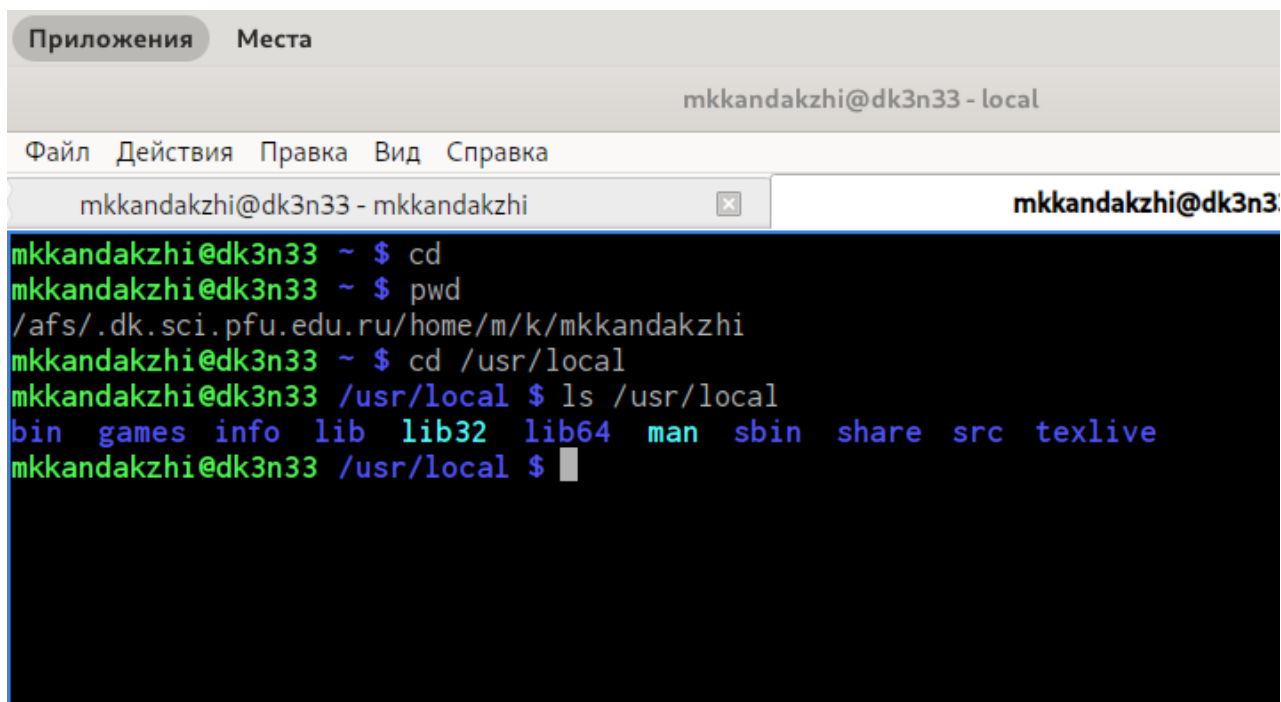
Приложения Места

mkkandakzhi@dk3n33 - local

Файл Действия Правка Вид Справка

mkkandakzhi@dk3n33 - mkkandakzhi

mkkandakzhi@dk3n3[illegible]

mkkandakzhi@dk3n33 ~ $ cd
mkkandakzhi@dk3n33 ~ $ pwd
/afs/.dk.sci.pfu.edu.ru/home/m/k/mkkandakzhi
mkkandakzhi@dk3n33 ~ $ cd /usr/local
mkkandakzhi@dk3n33 /usr/local $ ls /usr/local
bin games info lib lib32 lib64 man sbin share src texlive
mkkandakzhi@dk3n33 /usr/local $